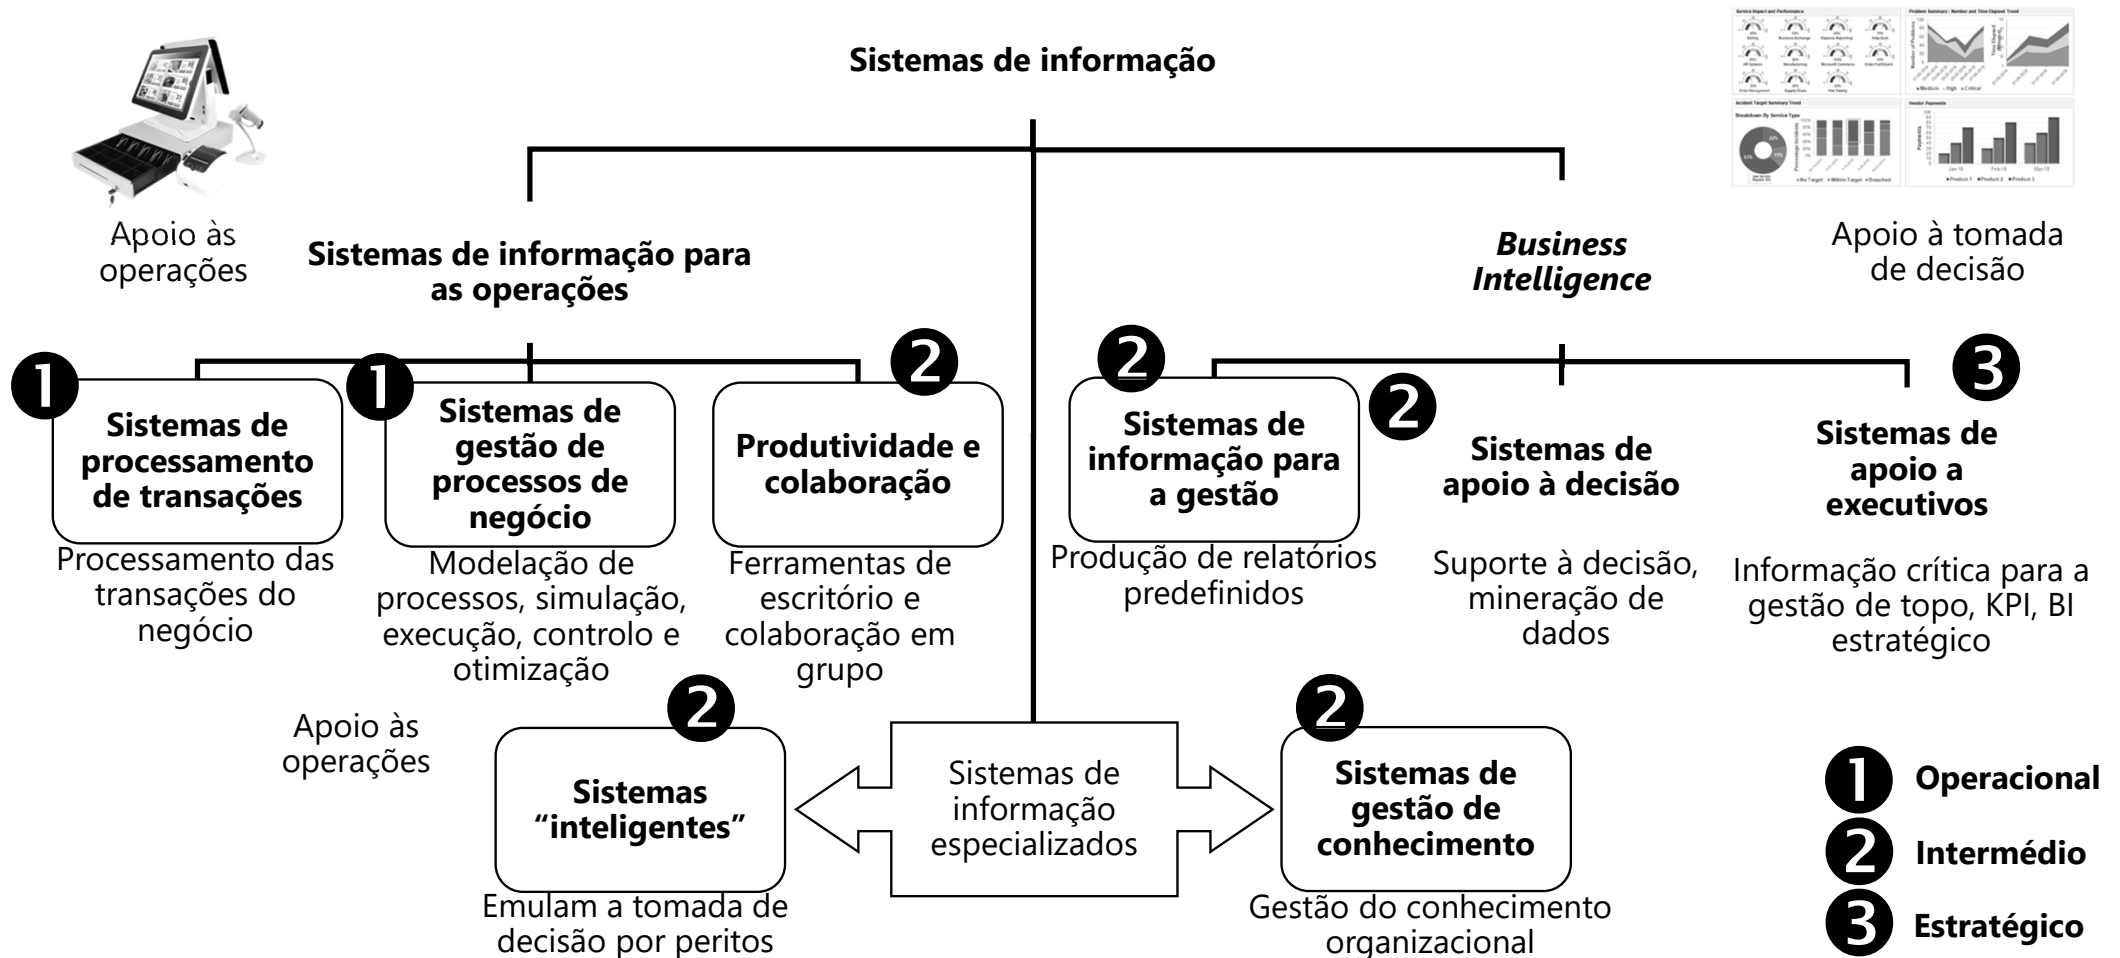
Sistemas de informação

Apoio às operações

Sistemas de informação para as operações

Business Intelligence

Apoio à tomada de decisão

❶ Sistemas de processamento de transações
Processamento das transações do negócio

❶ Sistemas de gestão de processos de negócio
Modelação de processos, simulação, execução, controlo e otimização

❷ Produtividade e colaboração
Ferramentas de escritório e colaboração em grupo

❷ Sistemas de informação para a gestão
Produção de relatórios predefinidos

❷ Sistemas de apoio à decisão
Suporte à decisão, mineração de dados

❸ Sistemas de apoio a executivos
Informação crítica para a gestão de topo, KPI, BI estratégico

Apoio às operações

❷ Sistemas "inteligentes"
Emulam a tomada de decisão por peritos

Sistemas de informação especializados

❷ Sistemas de gestão de conhecimento
Gestão do conhecimento organizacional

❶ Operacional
❷ Intermédio
❸ Estratégico